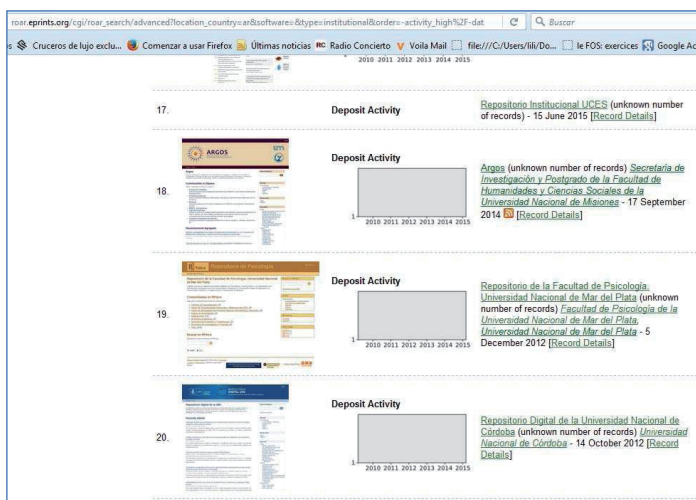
roar.eprints.org/cgi/roar_search/advanced?location_country=ar&software=&type=institutional&order=-activity_high%2F-dat

Buscar

s Cruceros de lujo exclu... Comenzar a usar Firefox Últimas noticias Radio Concierto Voila Mail file:///C:/Users/lili/Do... le FOS: exercices Google Ac

2010 2011 2012 2013 2014 2015

17.

Deposit Activity

Repositorio Institucional UCES (unknown number of records) - 15 June 2015 [Record Details]

18.

ARGOS

Deposit Activity

1

2010 2011 2012 2013 2014 2015

Argos (unknown number of records) Secretaría de Investigación y Postgrado de la Facultad de Humanidades y Ciencias Sociales de la Universidad Nacional de Misiones - 17 September 2014 [Record Details]

19.

Repositorio de Psicología

Deposit Activity

1

2010 2011 2012 2013 2014 2015

Repositorio de la Facultad de Psicología. Universidad Nacional de Mar del Plata (unknown number of records) Facultad de Psicología de la Universidad Nacional de Mar del Plata, Universidad Nacional de Mar del Plata - 5 December 2012 [Record Details]

20.

Deposit Activity

1

2010 2011 2012 2013 2014 2015

Repositorio Digital de la Universidad Nacional de Córdoba (unknown number of records) Universidad Nacional de Córdoba - 14 October 2012 [Record Details]